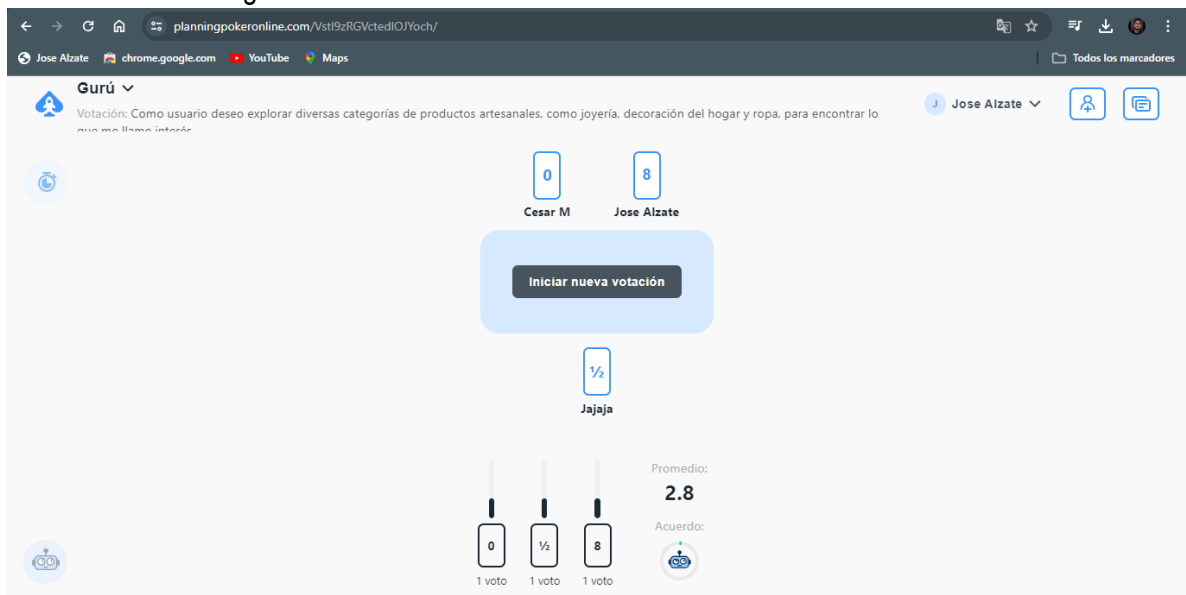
planningpokeronline.com/Vstl9zRGVctedIOJYoch/

Jose Alzate chrome.google.com YouTube Maps

Todos los marcadores

Gurú

Votación: Como usuario deseo explorar diversas categorías de productos artesanales, como joyería, decoración del hogar y ropa, para encontrar lo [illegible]

J Jose Alzate

0
Cesar M

8
Jose Alzate

Iniciar nueva votación

½
Jajaja

Promedio:
2.8

Acuerdo:

0
1 voto

½
1 voto

8
1 voto